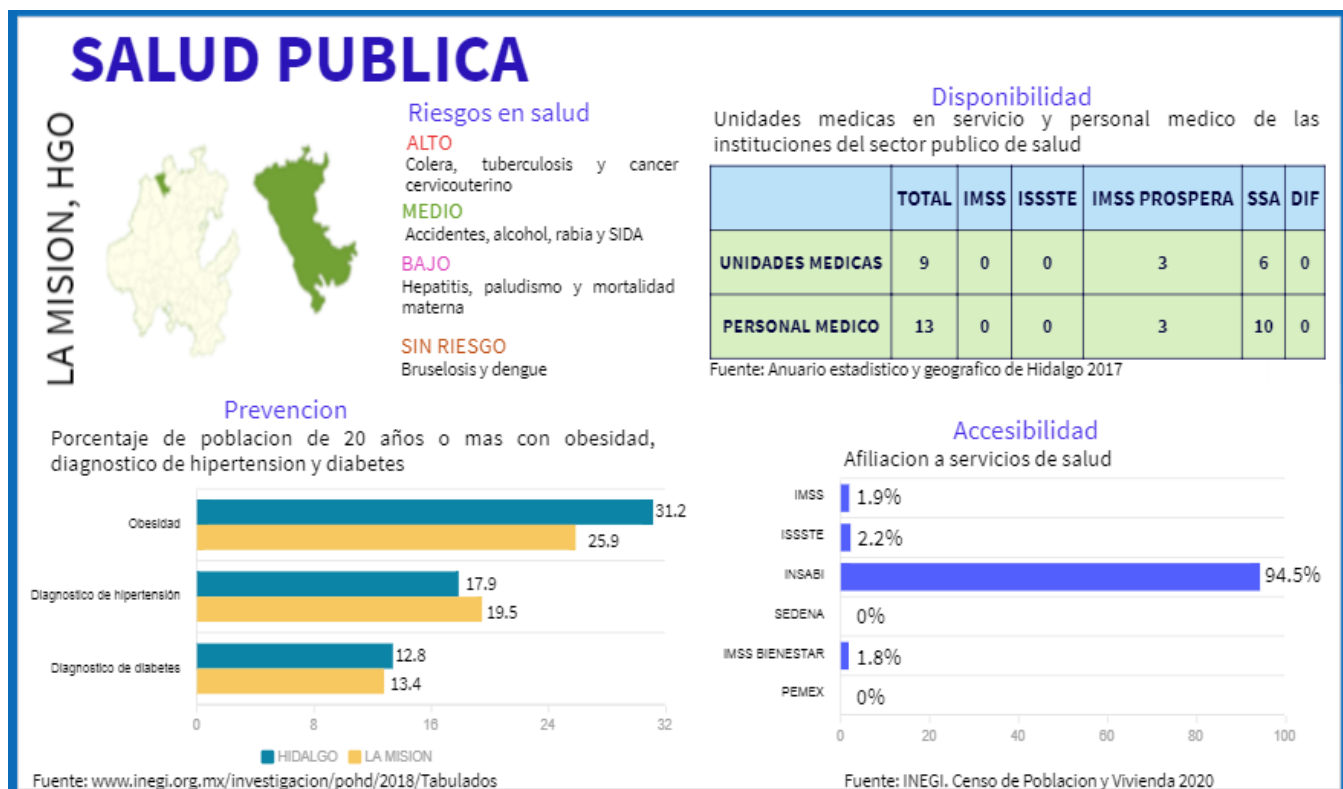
SALUD PUBLICA

LA MISION, HGO

Riesgos en salud

ALTO
Colera, tuberculosis y cancer cervicouterino

MEDIO
Accidentes, alcohol, rabia y SIDA

BAJO
Hepatitis, paludismo y mortalidad materna

SIN RIESGO
Bruselosis y dengue

Disponibilidad
Unidades medicas en servicio y personal medico de las instituciones del sector publico de salud

| | TOTAL | IMSS | ISSSTE | IMSS PROSPERA | SSA | DIF |
|---|---|---|---|---|---|---|
| UNIDADES MEDICAS | 9 | 0 | 0 | 3 | 6 | 0 |
| PERSONAL MEDICO | 13 | 0 | 0 | 3 | 10 | 0 |

Fuente: Anuario estadistico y geografico de Hidalgo 2017

Prevencion
Porcentaje de poblacion de 20 años o mas con obesidad, diagnostico de hipertension y diabetes

Obesidad 31.2 25.9
Diagnostico de hipertensión 17.9 19.5
Diagnostico de diabetes 12.8 13.4

0 8 16 24 32

HIDALGO LA MISION

Fuente: www.inegi.org.mx/investigacion/pohd/2018/Tabulados

Accesibilidad
Afiliacion a servicios de salud

IMSS 1.9%
ISSSTE 2.2%
INSABI 94.5%
SEDENA 0%
IMSS BIENESTAR 1.8%
PEMEX 0%

0 20 40 60 80 100

Fuente: INEGI. Censo de Poblacion y Vivienda 2020